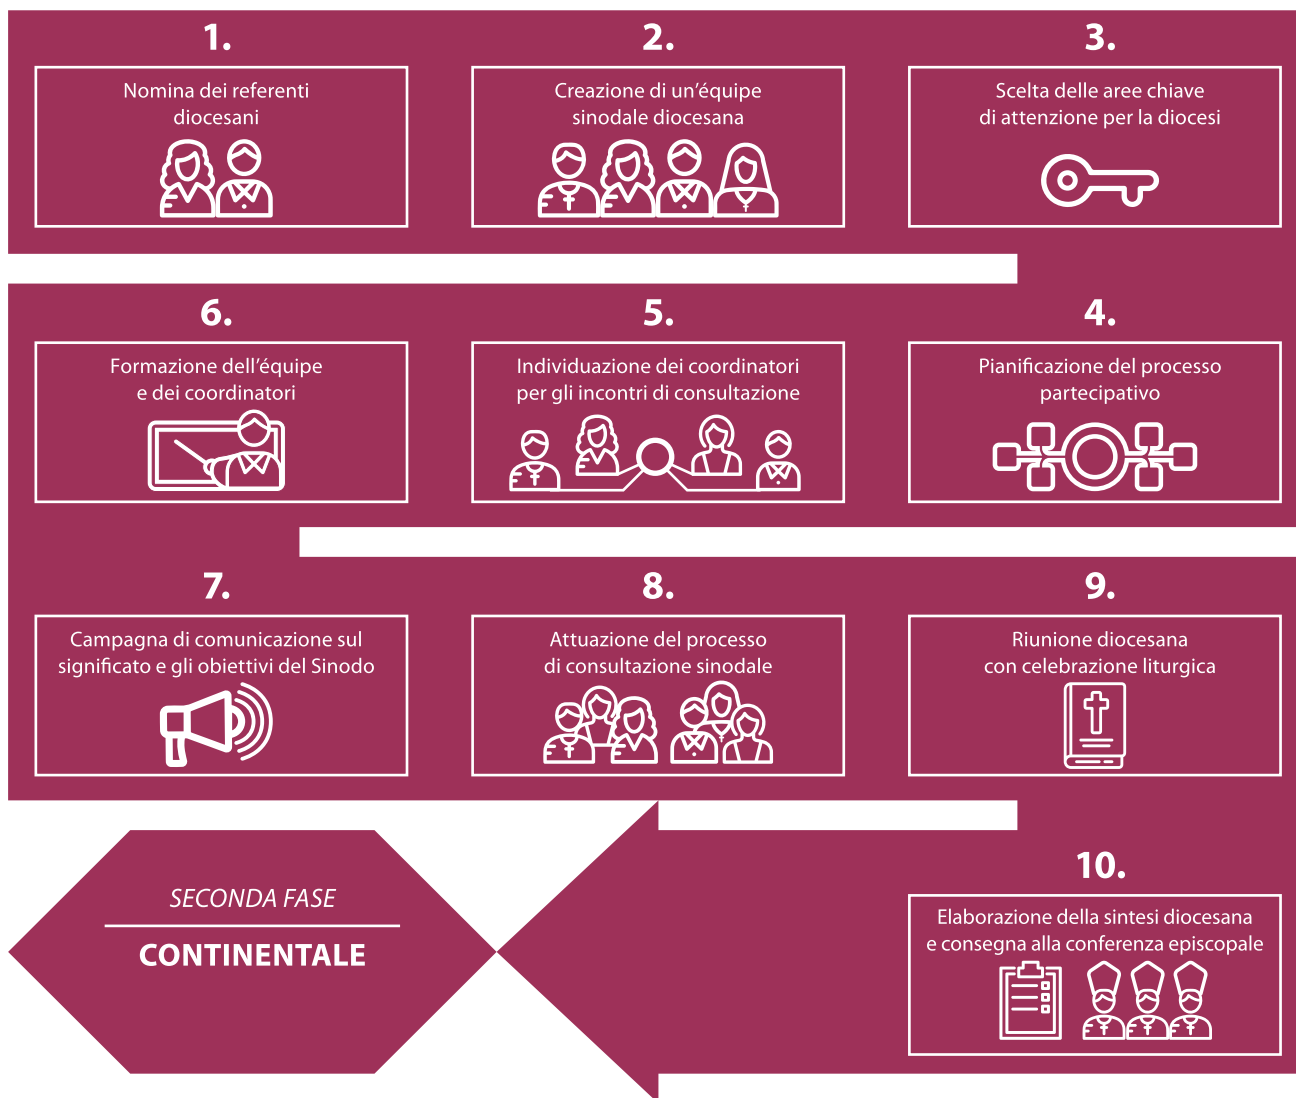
1.
Nomina dei referenti diocesani

2.
Creazione di un'équipe sinodale diocesana

3.
Scelta delle aree chiave di attenzione per la diocesi

6.
Formazione dell'équipe e dei coordinatori

5.
Individuazione dei coordinatori per gli incontri di consultazione

4.
Pianificazione del processo partecipativo

7.
Campagna di comunicazione sul significato e gli obiettivi del Sinodo

8.
Attuazione del processo di consultazione sinodale

9.
Riunione diocesana con celebrazione liturgica

SECONDA FASE
CONTINENTALE

10.
Elaborazione della sintesi diocesana e consegna alla conferenza episcopale